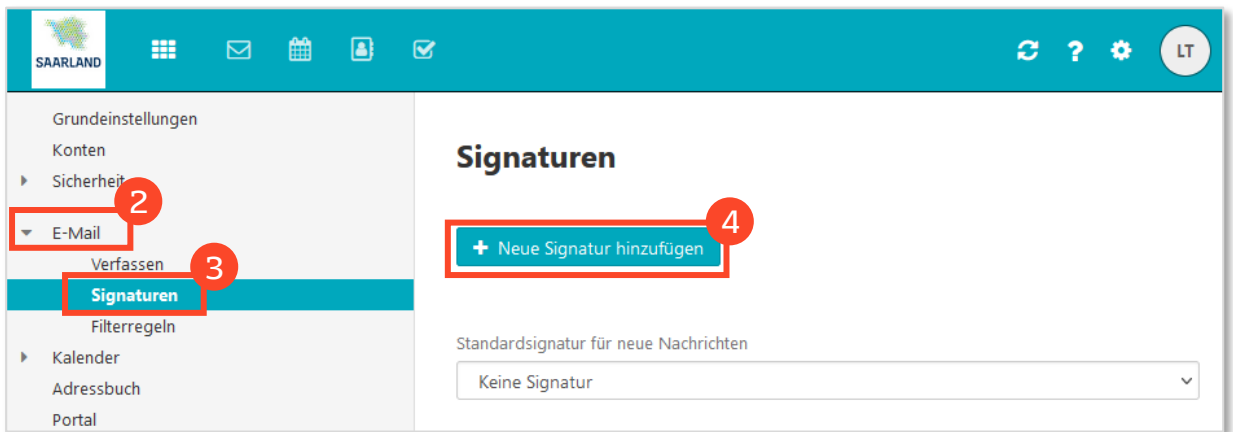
SAARLAND

LT

Grundeinstellungen
Konten
Sicherheit
2
E-Mail
Verfassen
3
Signaturen
Filterregeln
Kalender
Adressbuch
Portal

Signaturen

4
+ Neue Signatur hinzufügen

Standardsignatur für neue Nachrichten
Keine Signatur